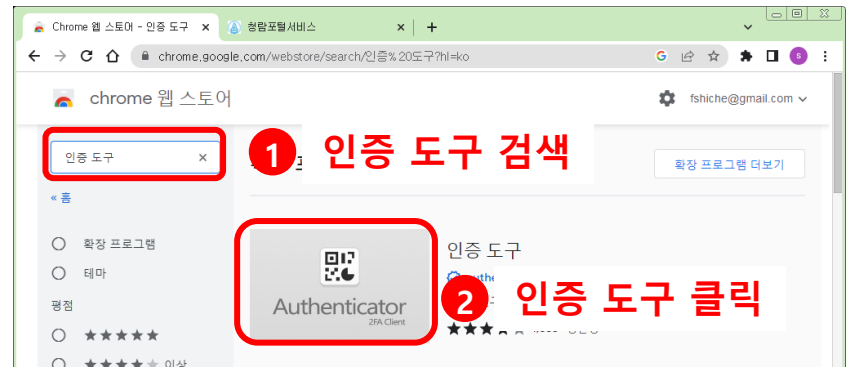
Chrome 웹 스토어 - 인증 도구 ×
청람포털서비스 ×
+
chrome.google.com/webstore/search/인증%20도구?hl=ko
chrome 웹 스토어
fshiche@gmail.com
인증 도구 ×
« 홈
확장 프로그램
테마
평점
★★★★★
★★★★ 이상
1 인증 도구 검색
확장 프로그램 더보기
인증 도구
Authenticator
2FA Client
2 인증 도구 클릭
★★★